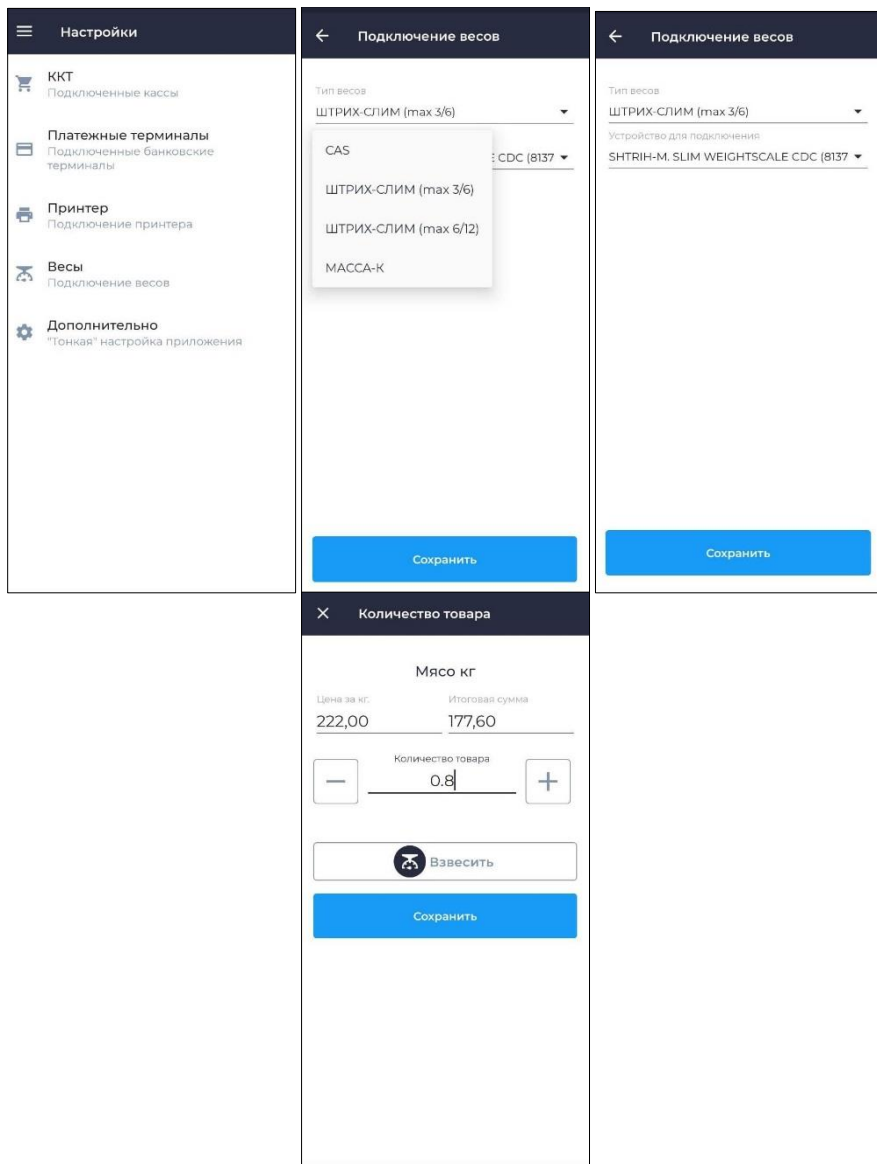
Настройки

ККТ
Подключенные кассы

Платежные терминалы
Подключенные банковские терминалы

Принтер
Подключение принтера

Весы
Подключение весов

Дополнительно
"Тонкая" настройка приложения

Подключение весов

Тип весов
ШТРИХ-СЛИМ (max 3/6)

CAS
ШТРИХ-СЛИМ (max 3/6)
ШТРИХ-СЛИМ (max 6/12)
МАССА-К

E CDC (8137

Сохранить

Подключение весов

Тип весов
ШТРИХ-СЛИМ (max 3/6)
Устройство для подключения
SHTRIH-M. SLIM WEIGHTSCALE CDC (8137

Сохранить

Количество товара

Мясо кг
Цена за кг.
222,00
Итоговая сумма
177,60
Количество товара
0.8

Взвесить

Сохранить